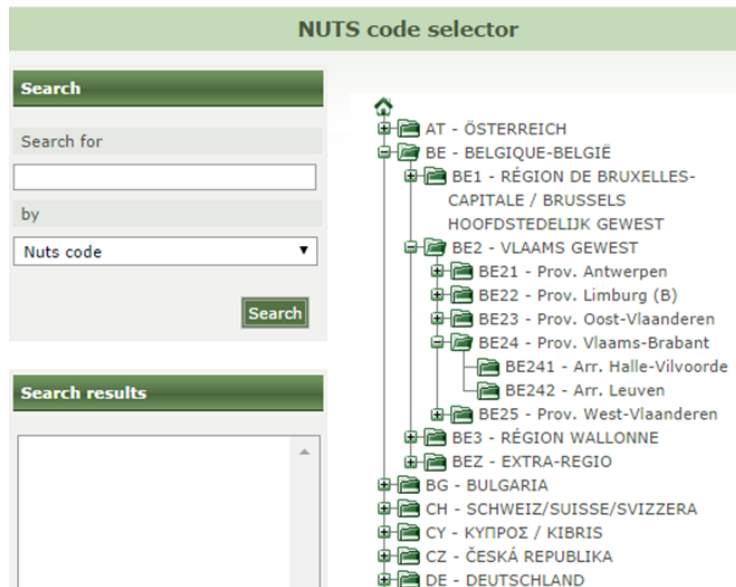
NUTS code selector

Search

Search for

by

Nuts code

Search

Search results

AT - ÖSTERREICH
BE - BELGIQUE-BELGIË
BE1 - RÉGION DE BRUXELLES-CAPITALE / BRUSSELS HOOFDSTEDELIJK GEWEST
BE2 - VLAAMS GEWEST
BE21 - Prov. Antwerpen
BE22 - Prov. Limburg (B)
BE23 - Prov. Oost-Vlaanderen
BE24 - Prov. Vlaams-Brabant
BE241 - Arr. Halle-Vilvoorde
BE242 - Arr. Leuven
BE25 - Prov. West-Vlaanderen
BE3 - RÉGION WALLONNE
BEZ - EXTRA-REGIO
BG - BULGARIA
CH - SCHWEIZ/SUISSE/SVIZZERA
CY - ΚΥΠΡΟΣ / KIBRIS
CZ - ČESKÁ REPUBLIKA
DE - DEUTSCHLAND